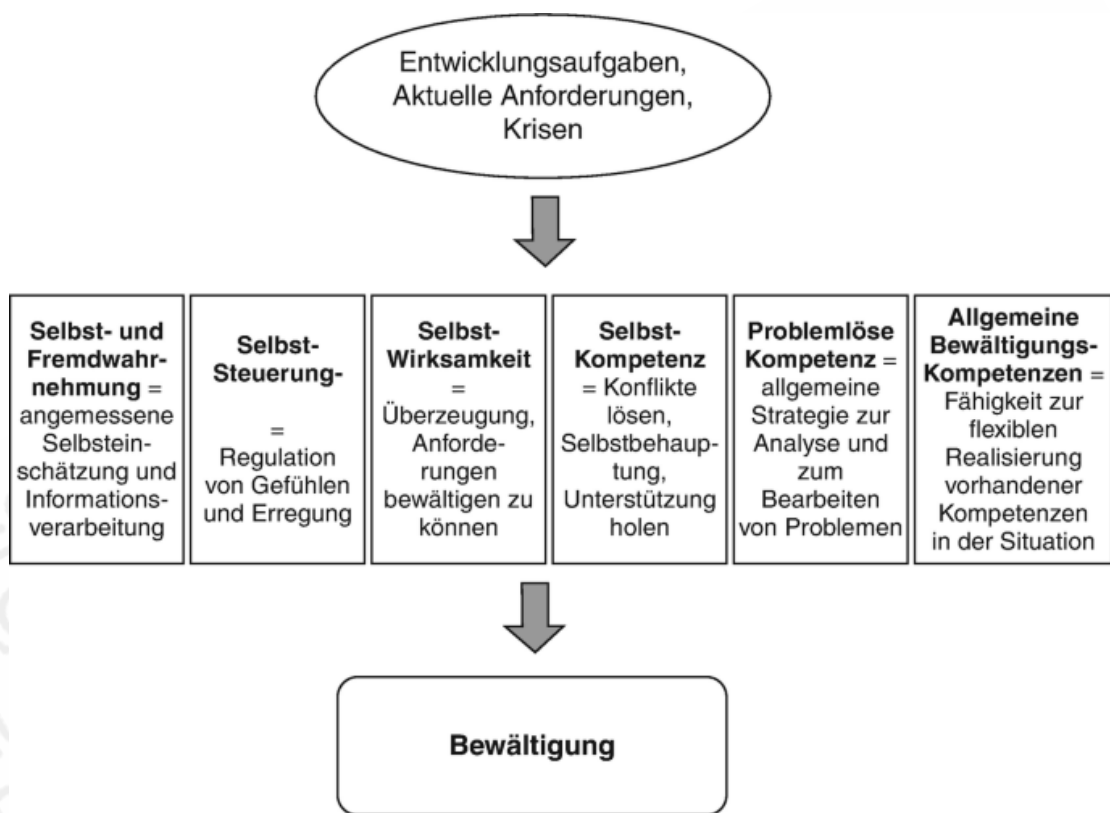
Entwicklungsaufgaben, Aktuelle Anforderungen, Krisen

**Selbst- und Fremdwahrnehmung** = angemessene Selbsteinschätzung und Informationsverarbeitung

**Selbst-Steuerung-** = Regulation von Gefühlen und Erregung

**Selbst-Wirksamkeit** = Überzeugung, Anforderungen bewältigen zu können

**Selbst-Kompetenz** = Konflikte lösen, Selbstbehauptung, Unterstützung holen

**Problemlöse Kompetenz** = allgemeine Strategie zur Analyse und zum Bearbeiten von Problemen

**Allgemeine Bewältigungs-Kompetenzen** = Fähigkeit zur flexiblen Realisierung vorhandener Kompetenzen in der Situation

**Bewältigung**